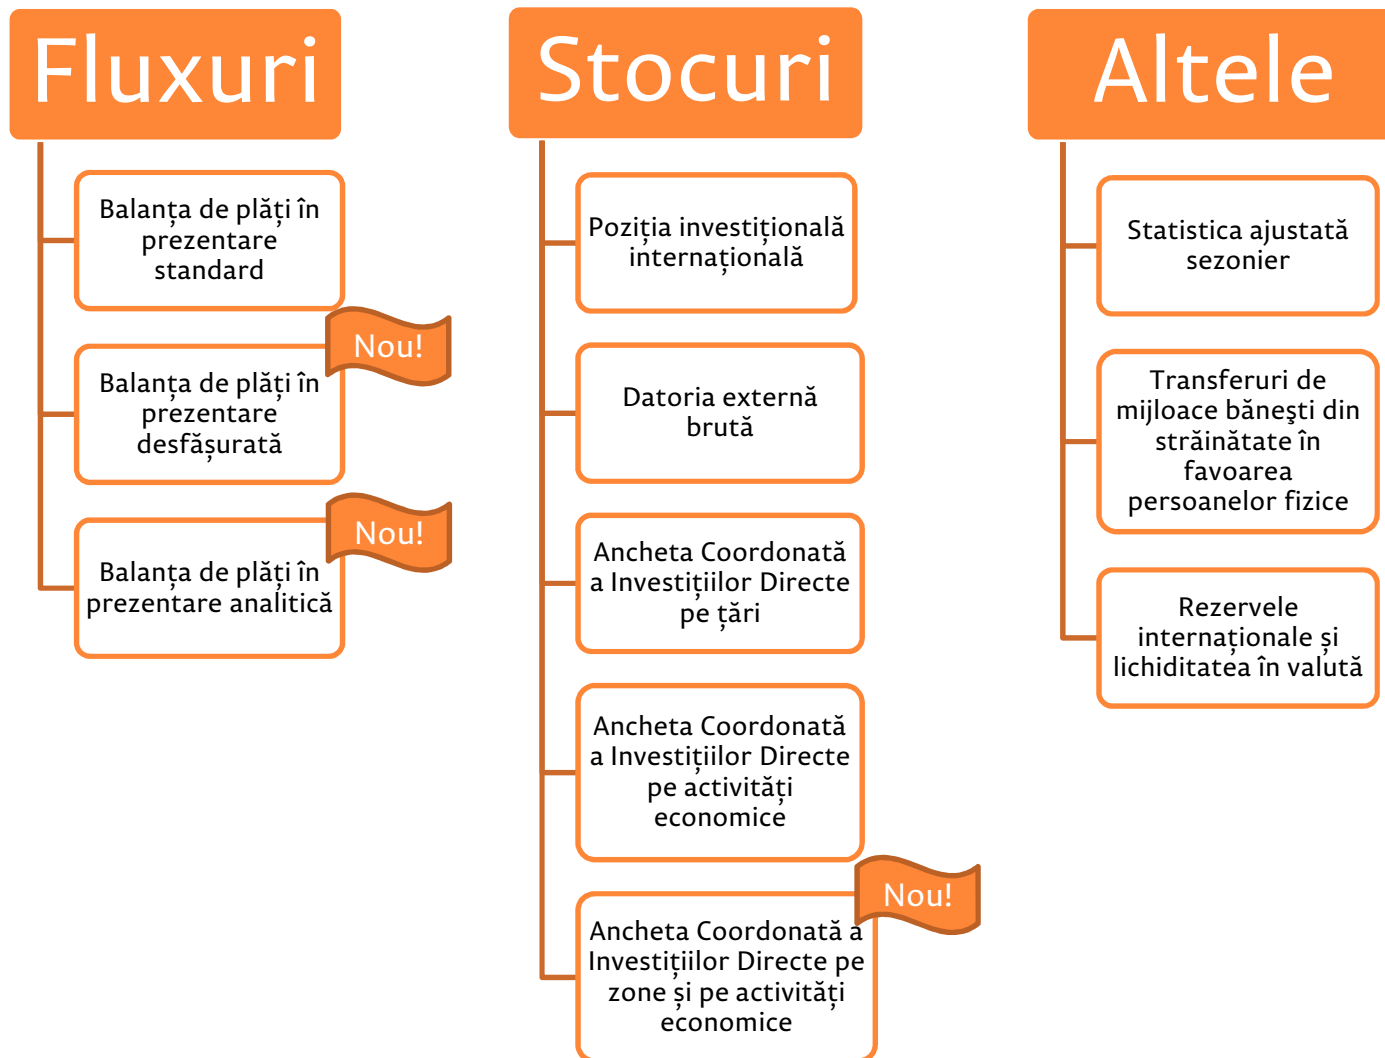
Fluxuri

Balanța de plăți în prezentare standard

Nou!

Balanța de plăți în prezentare desfășurată

Nou!

Balanța de plăți în prezentare analitică

Stocuri

Poziția investițională internațională

Datoria externă brută

Ancheta Coordonată a Investițiilor Directe pe țări

Ancheta Coordonată a Investițiilor Directe pe activități economice

Nou!

Ancheta Coordonată a Investițiilor Directe pe zone și pe activități economice

Altele

Statistica ajustată sezonier

Transferuri de mijloace băneşti din străinătate în favoarea persoanelor fizice

Rezervele internaționale și lichiditatea în valută